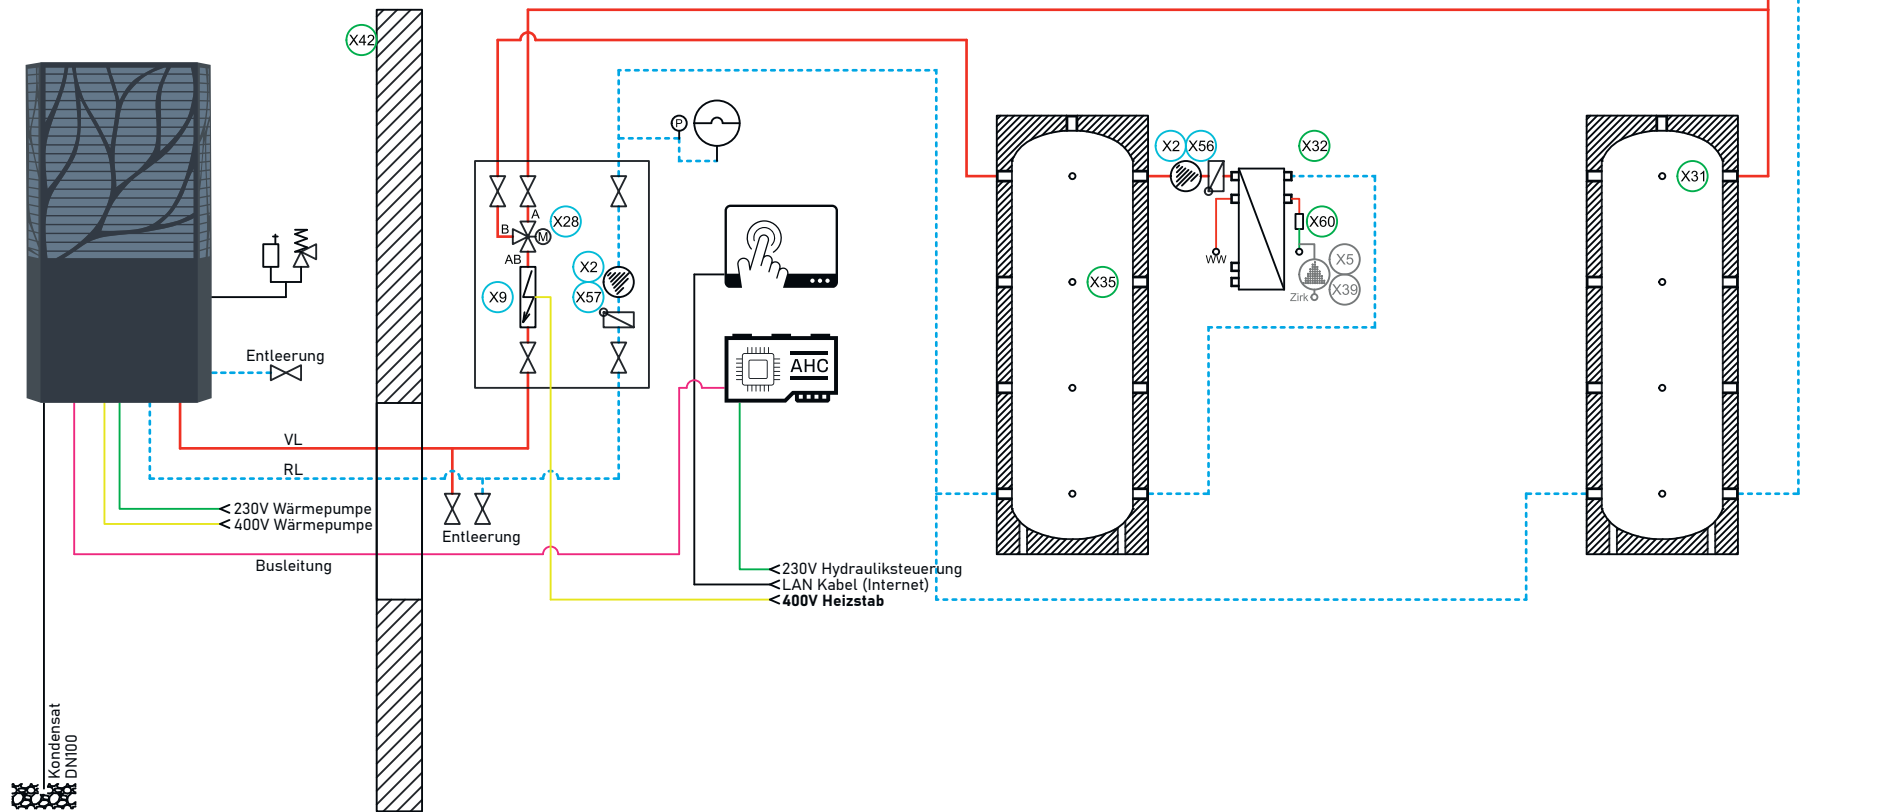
X42

P

X28
B A
M
AB
X2
X9
X57

Entleerung

AHC

VL
RL

230V Wärmepumpe
400V Wärmepumpe
Entleerung

Busleitung

230V Hydrauliksteuerung
LAN Kabel (Internet)
400V Heizstab

X2 X56
X32
X60
WW
X5
X39
Zirk
X35

X31

Kondensat
DN100